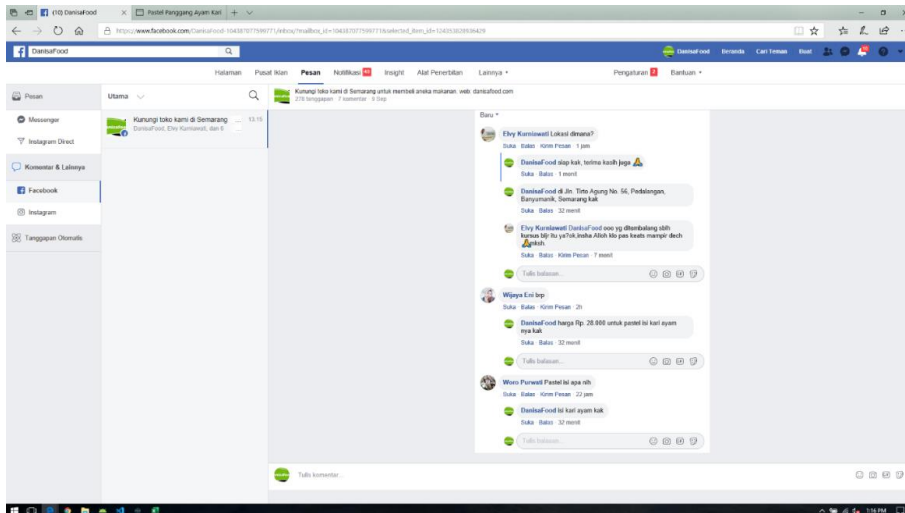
(10) DanisaFood
Pastel Panggang Ayam Kari
https://www.facebook.com/DanisaFood-104387077599077/inbox/?mailbox_id=104387077599077&selected_item_id=124353638936429
DanisaFood
DanisaFood Beranda Cari Teman Buat
Halaman Pusat Iklan Pesan Notifikasi Insight Alat Penerbitan Lainnya
Pengaturan Bantuan
Pesan
Utama
Messenger
Instagram Direct
Komentar & Lainnya
Facebook
Instagram
Tanggapan Otomatis
Kunungi toko kami di Semarang 13.15
DanisaFood, Elvy Kurniawati, dan 6
Kunungi toko kami di Semarang untuk membeli aneka makanan. web: danisafood.com
278 tanggapan · 7 komentar · 9 Sep
Baru
Elvy Kurniawati Lokasi dimana?
Suka · Balas · Kirim Pesan · 1 jam
DanisaFood siap kak, terima kasih juga
Suka · Balas · 1 menit
DanisaFood di Jln. Tirto Agung No. 56, Pedalangan, Banyumanik, Semarang kak
Suka · Balas · 32 menit
Elvy Kurniawati DanisaFood ooo yg ditembalang sblh kursus bhs itu ya?ok,insha Alloh klo pas keats mampir dech makash.
Suka · Balas · Kirim Pesan · 7 menit
Tulis balasan...
Wijaya Eni brp
Suka · Balas · Kirim Pesan · 2h
DanisaFood harga Rp. 28.000 untuk pastel isi kari ayam nya kak
Suka · Balas · 32 menit
Tulis balasan...
Woro Purwati Pastel isi apa nih
Suka · Balas · Kirim Pesan · 22 jam
DanisaFood isi kari ayam kak
Suka · Balas · 32 menit
Tulis balasan...
Tulis komentar...
1:16 PM